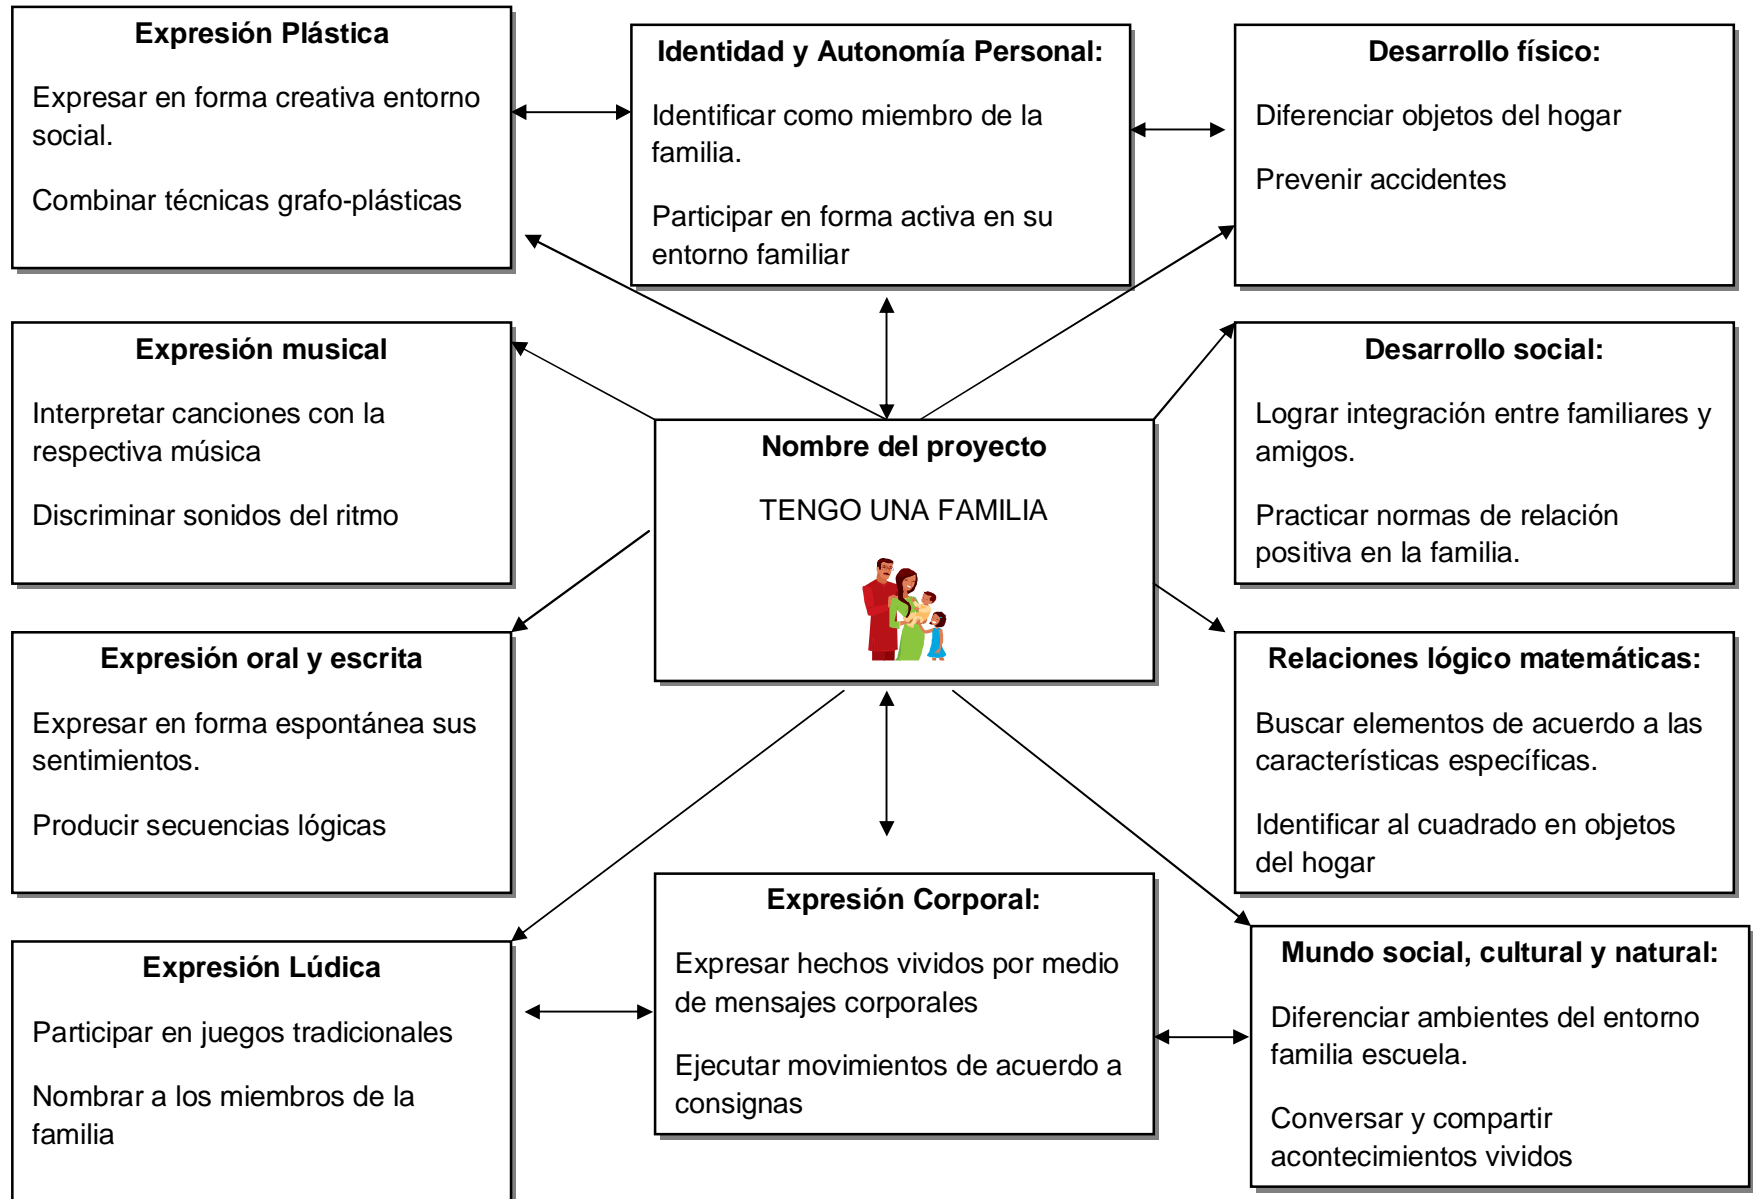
**Expresión Plástica**

Expresar en forma creativa entorno social.

Combinar técnicas grafo-plásticas

**Identidad y Autonomía Personal:**

Identificar como miembro de la familia.

Participar en forma activa en su entorno familiar

**Desarrollo físico:**

Diferenciar objetos del hogar

Prevenir accidentes

**Expresión musical**

Interpretar canciones con la respectiva música

Discriminar sonidos del ritmo

**Nombre del proyecto**

TENGO UNA FAMILIA

**Desarrollo social:**

Lograr integración entre familiares y amigos.

Practicar normas de relación positiva en la familia.

**Expresión oral y escrita**

Expresar en forma espontánea sus sentimientos.

Producir secuencias lógicas

**Relaciones lógico matemáticas:**

Buscar elementos de acuerdo a las características específicas.

Identificar al cuadrado en objetos del hogar

**Expresión Corporal:**

Expresar hechos vividos por medio de mensajes corporales

Ejecutar movimientos de acuerdo a consignas

**Expresión Lúdica**

Participar en juegos tradicionales

Nombrar a los miembros de la familia

**Mundo social, cultural y natural:**

Diferenciar ambientes del entorno familia escuela.

Conversar y compartir acontecimientos vividos